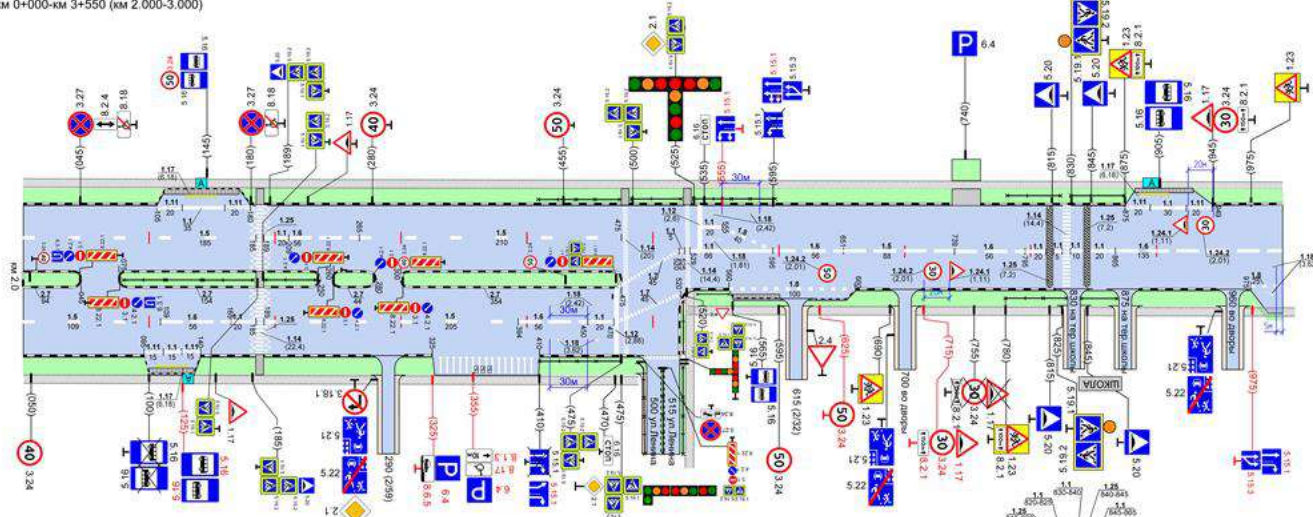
км 0+000-км 3+550 (км 2.000-3.000)

3.27
8.2.4
8.18
50
3.24
5.16
3.27
8.18
1.17
40
3.24
50
3.24
2.1
6.16
5.15.1
5.15.3
6.4
P
5.20
5.19.1
5.20
1.23
8.2.1
5.16
1.17
30
3.24
8.2.1
1.23

(045)
(145)
(180)
(189)
(280)
(455)
(500)
(525)
(555)
(535)
(595)
30м
(740)
(815)
(830)
(845)
(875)
(905)
(945)
(975)
20м

1.17
1.11
1.5
185
1.25
1.6
1.5
210
1.12
1.18
1.1
1.18
1.14
1.5
88
1.5
1.14
1.25
1.11
1.5
135
1.24.2
1.5
109
1.5
205
1.1
1.6
1.14
1.12
1.24.2
1.24.1
1.25
30м
50
30
30

км 2.0

(050)
40
3.24
(100)
1.17
5.16
5.16
1.17
(185)
3.18.1
5.21
5.22
290 (2/59)
(325)
(355)
6.4
P
8.6.5
P
6.4
(410)
(475)
(470)
515 ул. Ленина
500 ул. Ленина
(565)
5.16
615 (2/32)
2.4
(625)
50
3.24
1.23
(690)
700 во двор
(715)
30
3.24
5.21
5.22
1.17
(755)
30
3.24
(780)
1.17
8.2.1
1.23
830 на тер. школы
875 на тер. школы
(825)
(845)
ШКОЛА
5.19.1
5.20
5.20
960 во двор
(975)
5.21
5.22
5.15.3
50
3.24
2.1
2.1